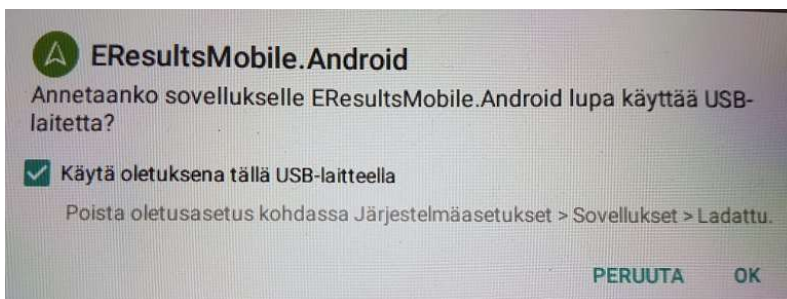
A EResultsMobile.Android

Annetaanko sovellukselle EResultsMobile.Android lupa käyttää USB-laitetta?

Käytä oletuksena tällä USB-laitteella

Poista oletusasetus kohdassa Järjestelmäasetukset > Sovellukset > Ladattu.

PERUUTA OK